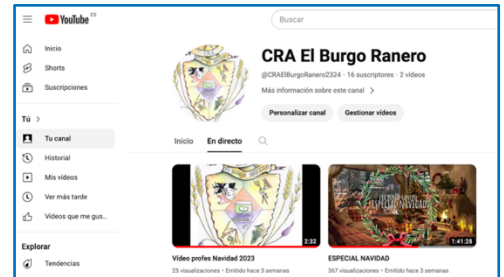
YouTube ES

Buscar

Inicio

Shorts

Suscripciones

Tú >

Tu canal

Historial

Mis vídeos

Ver más tarde

Vídeos que me gus...

Explorar

Tendencias

CRA El Burgo Ranero

@CRAElBurgoRanero2324 · 16 suscriptores · 2 vídeos

Más información sobre este canal >

Personalizar canal

Gestionar vídeos

Inicio

En directo

2:32

Vídeo profes Navidad 2023

25 visualizaciones · Emitido hace 3 semanas

1:41:28

ESPECIAL NAVIDAD

367 visualizaciones · Emitido hace 3 semanas